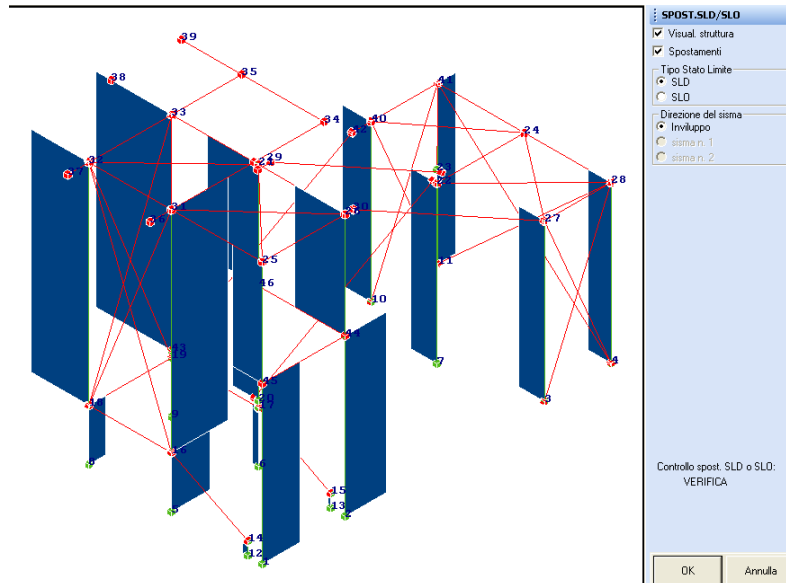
39
38
35
33
34
41
40
24
32
37
29
28
36
31
30
27
25
11
16
10
43
19
44
7
4
18
20
17
3
9
6
6
5
15
13
14
12
1
SPOST.SLD/SLO
Visual. struttura
Spostamenti
Tipo Stato Limite
SLD
SLO
Direzione del sisma
Inviluppo
sisma n. 1
sisma n. 2
Controllo spost. SLD o SLO:
VERIFICA
OK
Annulla